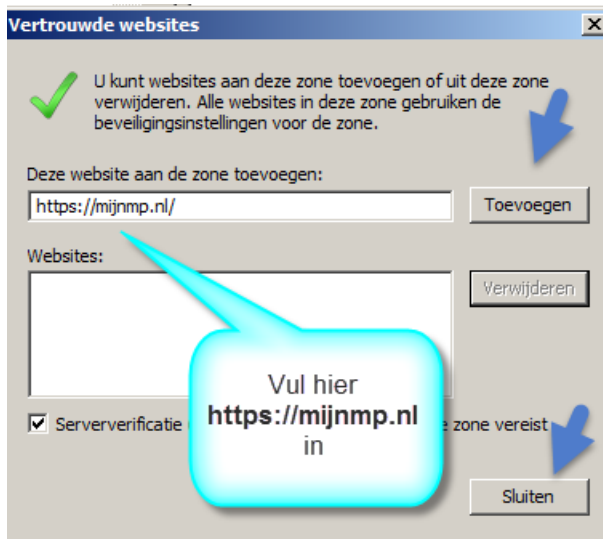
Vertrouwde websites

X

U kunt websites aan deze zone toevoegen of uit deze zone verwijderen. Alle websites in deze zone gebruiken de beveiligingsinstellingen voor de zone.

Deze website aan de zone toevoegen:

https://mijnmp.nl/

Toevoegen

Websites:

Verwijderen

Vul hier **https://mijnmp.nl** in

Serververificatie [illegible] zone vereist

Sluiten